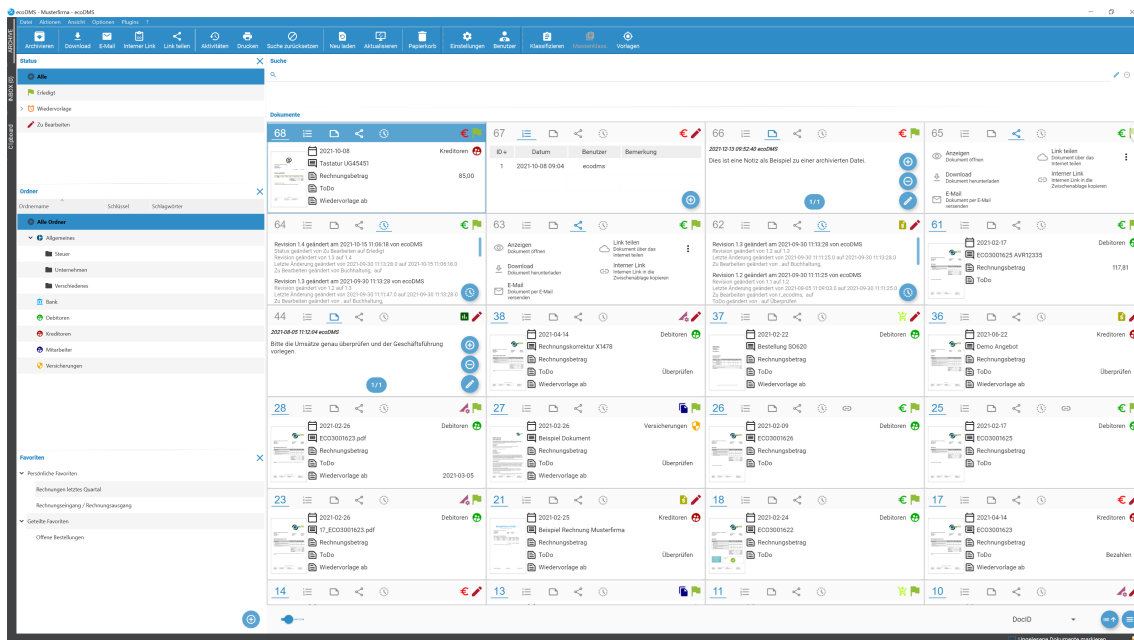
ecoDMS - Musterfirma - ecoDMS

Datei Aktionen Ansicht Optionen Plugins ?

Archivieren Download E-Mail Internet Link Link teilen Aktivitäten Drucken Suche zurücksetzen Neu laden Aktualisieren Papierkorb Einstellungen Benutzer Klassifizieren Massenklass. Vorlagen

ARCHIVE INBOX (6) Clipboard

Status

Alle
Erledigt
Wiedervorlage
Zu Bearbeiten

Ordner

Ordnername Schlüssel Schlagwörter

Alle Ordner
Allgemeines
Steuer
Unternehmen
Verschiedenes
Bank
Debitoren
Kreditoren
Mitarbeiter
Versicherungen

Favoriten

Persönliche Favoriten
Rechnungen letztes Quartal
Rechnungseingang / Rechnungsausgang
Geteilte Favoriten
Offene Bestellungen

Suche

Dokumente

68
2021-10-08 Kreditoren
Tastatur UG45451
Rechnungsbetrag 85,00
ToDo
Wiedervorlage ab

67
| ID | Datum | Benutzer | Bemerkung |
|---|---|---|---|
| 1 | 2021-10-08 09:04 | ecodms | |

66
2021-12-13 09:52:40 ecoDMS
Dies ist eine Notiz als Beispiel zu einer archivierten Datei.
1/1

65
Anzeigen Dokument öffnen
Link teilen Dokument über das Internet teilen
Download Dokument herunterladen
Internet Link Internet Link in die Zwischenablage kopieren
E-Mail Dokument per E-Mail versenden

64
Revision 1.4 geändert am 2021-10-15 11:06:18 von ecoDMS
Status geändert von Zu Bearbeiten auf Erledigt
Revision geändert von 1.3 auf 1.4
Letzte Änderung geändert von 2021-09-30 11:13:28.0 auf 2021-10-15 11:06:18.0
Zu Bearbeiten geändert von Buchhaltung.. auf
Revision 1.3 geändert am 2021-09-30 11:13:28 von ecoDMS
Revision geändert von 1.2 auf 1.3
Letzte Änderung geändert von 2021-09-30 11:11:47.0 auf 2021-09-30 11:13:28.0
Zu Bearbeiten geändert von .. auf Buchhaltung..

63
Anzeigen Dokument öffnen
Link teilen Dokument über das Internet teilen
Download Dokument herunterladen
Internet Link Internet Link in die Zwischenablage kopieren
E-Mail Dokument per E-Mail versenden

62
Revision 1.3 geändert am 2021-09-30 11:13:28 von ecoDMS
Revision geändert von 1.2 auf 1.3
Letzte Änderung geändert von 2021-09-30 11:11:25.0 auf 2021-09-30 11:13:28.0
Zu Bearbeiten geändert von .. auf Buchhaltung..
Revision 1.2 geändert am 2021-09-30 11:11:25 von ecoDMS
Revision geändert von 1.1 auf 1.2
Letzte Änderung geändert von 2021-09-05 11:09:03.0 auf 2021-09-30 11:11:25.0
Zu Bearbeiten geändert von r.ecodms.. auf
Zu Bearbeiten geändert von .. auf Überprüfen

61
2021-02-17 Debitoren
ECO3001625 AVR12335
Rechnungsbetrag 117,81
ToDo

44
2021-08-05 11:12:04 ecoDMS
Bitte die Umsätze genau überprüfen und der Geschäftsführung vorlegen.
1/1

38
2021-04-14 Debitoren
Rechnungskorrektur X1478
Rechnungsbetrag
ToDo Überprüfen
Wiedervorlage ab

37
2021-02-22 Debitoren
Bestellung SO620
Rechnungsbetrag
ToDo
Wiedervorlage ab

36
2021-06-22 Kreditoren
Demo Angebot
Rechnungsbetrag
ToDo Überprüfen
Wiedervorlage ab

28
2021-02-26 Debitoren
ECO3001623.pdf
Rechnungsbetrag
ToDo
Wiedervorlage ab 2021-03-05

27
2021-02-26 Versicherungen
Beispiel Dokument
Rechnungsbetrag
ToDo Überprüfen
Wiedervorlage ab

26
2021-02-09 Debitoren
ECO3001626
Rechnungsbetrag
ToDo
Wiedervorlage ab

25
2021-02-17 Debitoren
ECO3001625
Rechnungsbetrag
ToDo
Wiedervorlage ab

23
2021-02-26 Debitoren
17_ECO3001623.pdf
Rechnungsbetrag
ToDo
Wiedervorlage ab

21
2021-02-25 Kreditoren
Beispiel Rechnung Musterfirma
Rechnungsbetrag
ToDo Überprüfen
Wiedervorlage ab

18
2021-02-24 Debitoren
ECO3001622
Rechnungsbetrag
ToDo
Wiedervorlage ab

17
2021-04-14 Kreditoren
ECO3001623
Rechnungsbetrag
ToDo Bezahlen
Wiedervorlage ab

14 13 11 10

DocID

Ungelesene Dokumente markieren